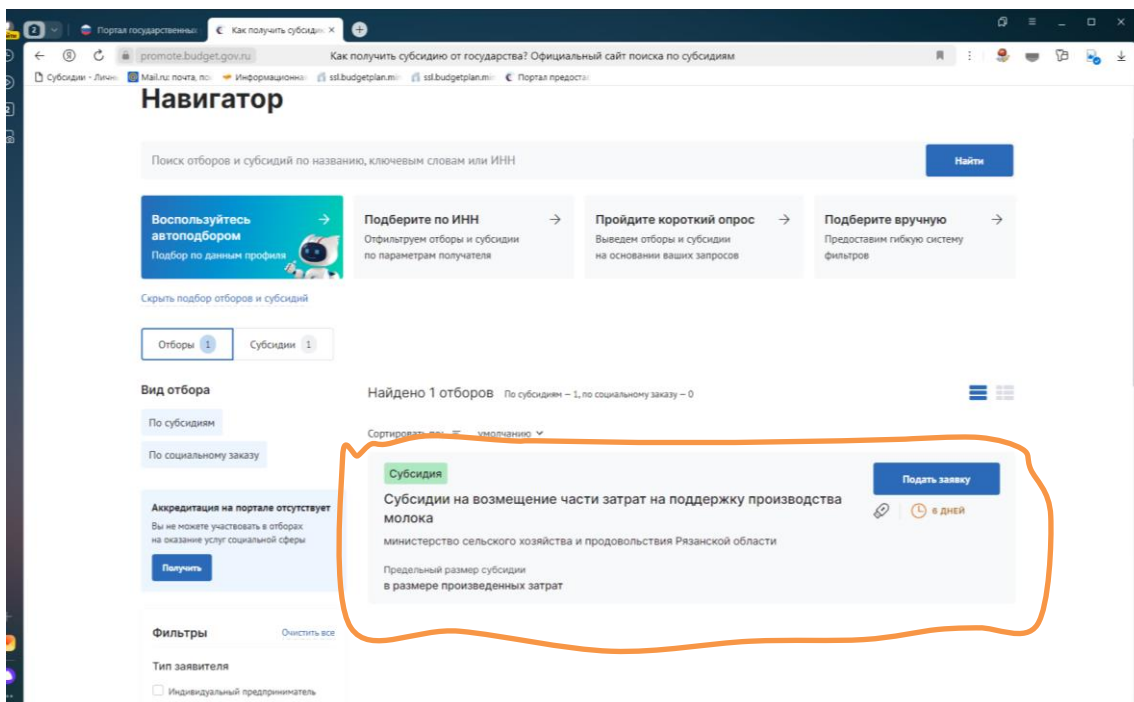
Портал государственны
Как получить субсиди ×

promote.budget.gov.ru
Как получить субсидию от государства? Официальный сайт поиска по субсидиям

Субсидии - Личн
Mail.ru: почта, по
Информационна
ssl.budgetplan.mi
ssl.budgetplan.mi
Портал предоста

Навигатор

Поиск отборов и субсидий по названию, ключевым словам или ИНН
Найти

Воспользуйтесь автоподбором →
Подбор по данным профиля

Подберите по ИНН →
Отфильтруем отборы и субсидии по параметрам получателя

Пройдите короткий опрос →
Выведем отборы и субсидии на основании ваших запросов

Подберите вручную →
Предоставим гибкую систему фильтров

Скрыть подбор отборов и субсидий

Отборы 1
Субсидии 1

Вид отбора
По субсидиям
По социальному заказу

Аккредитация на портале отсутствует
Вы не можете участвовать в отборах на оказание услуг социальной сферы
Получить

Фильтры
Очистить все
Тип заявителя
Индивидуальный предприниматель

Найдено 1 отборов По субсидиям – 1, по социальному заказу – 0

Сортировать по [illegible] умолчанию

Субсидия
Субсидии на возмещение части затрат на поддержку производства молока
министерство сельского хозяйства и продовольствия Рязанской области
Предельный размер субсидии
в размере произведенных затрат
Подать заявку
6 дней